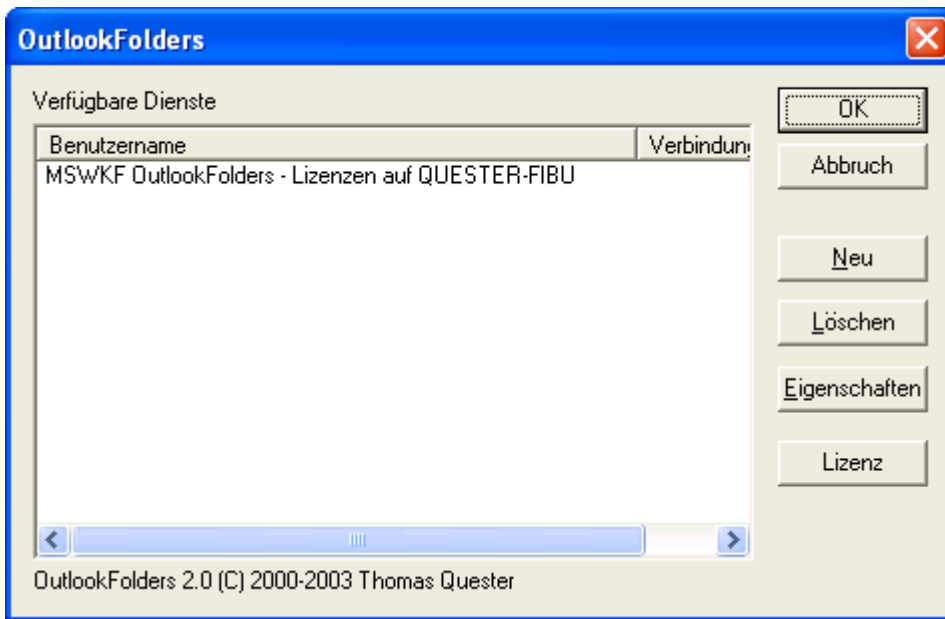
OutlookFolders

Verfügbare Dienste

| Benutzername | Verbindung |
|---|---|
| MSWKF OutlookFolders - Lizenzen auf QUESTER-FIBU | |

OK
Abbruch
Neu
Löschen
Eigenschaften
Lizenz

OutlookFolders 2.0 (C) 2000-2003 Thomas Quester